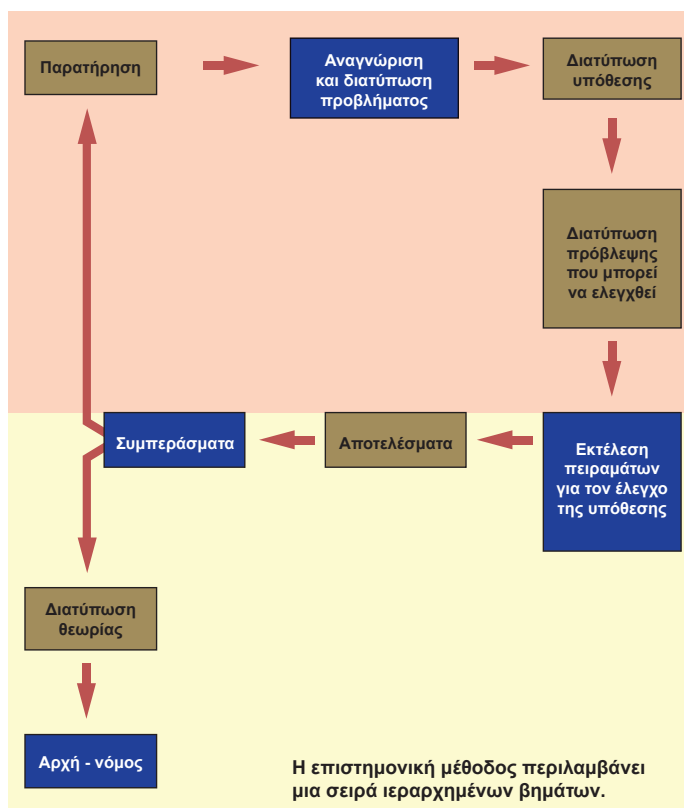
Παρατήρηση

Αναγνώριση και διατύπωση προβλήματος

Διατύπωση υπόθεσης

Διατύπωση πρόβλεψης που μπορεί να ελεγχθεί

Εκτέλεση πειραμάτων για τον έλεγχο της υπόθεσης

Αποτελέσματα

Συμπεράσματα

Διατύπωση θεωρίας

Αρχή - νόμος

Η επιστημονική μέθοδος περιλαμβάνει μια σειρά ιεραρχημένων βημάτων.